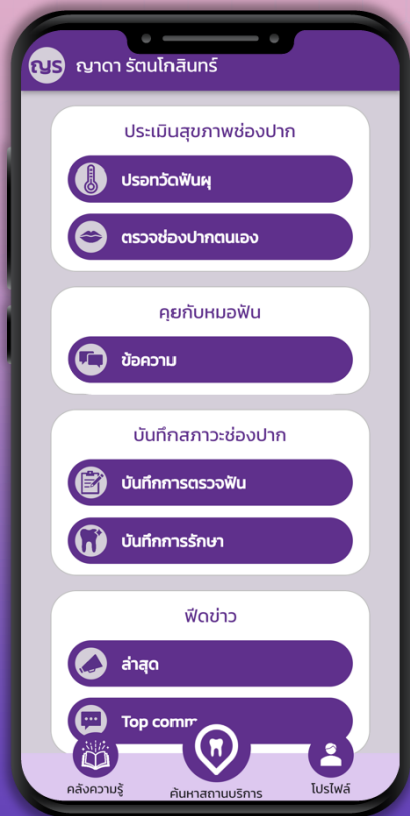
ณร ญาดา รัตนโกสินทร์

ประเมินสุขภาพช่องปาก

ปรอทวัดฟันผุ

ตรวจช่องปากตนเอง

คุยกับหมอฟัน

ข้อความ

บันทึกสภาวะช่องปาก

บันทึกการตรวจฟัน

บันทึกการรักษา

ฟีดข่าว

ล่าสุด

Top comm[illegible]

คลังความรู้

ค้นหาสถานบริการ

โปรไฟล์